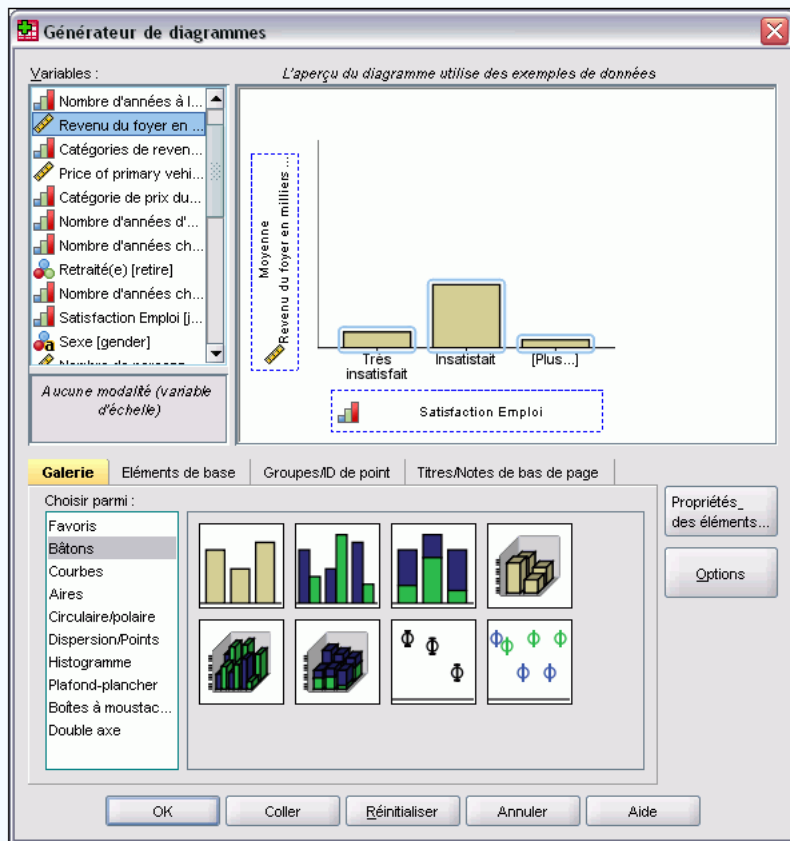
Générateur de diagrammes

Variables :

Nombre d'années à l...
Revenu du foyer en ...
Catégories de reven...
Price of primary vehi...
Catégorie de prix du...
Nombre d'années d'...
Nombre d'années ch...
Retraité(e) [retire]
Nombre d'années ch...
Satisfaction Emploi [j...
Sexe [gender]
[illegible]

Aucune modalité (variable d'échelle)

L'aperçu du diagramme utilise des exemples de données

Moyenne
Revenu du foyer en milliers ...

Très insatisfait
Insatisfait
[Plus...]

Satisfaction Emploi

Galerie
Eléments de base
Groupes/ID de point
Titres/Notes de bas de page

Choisir parmi :

Favoris
Bâtons
Courbes
Aires
Circulaire/polaire
Dispersion/Points
Histogramme
Plafond-plancher
Boîtes à moustac...
Double axe

Propriétés des éléments...

Options

OK
Coller
Réinitialiser
Annuler
Aide